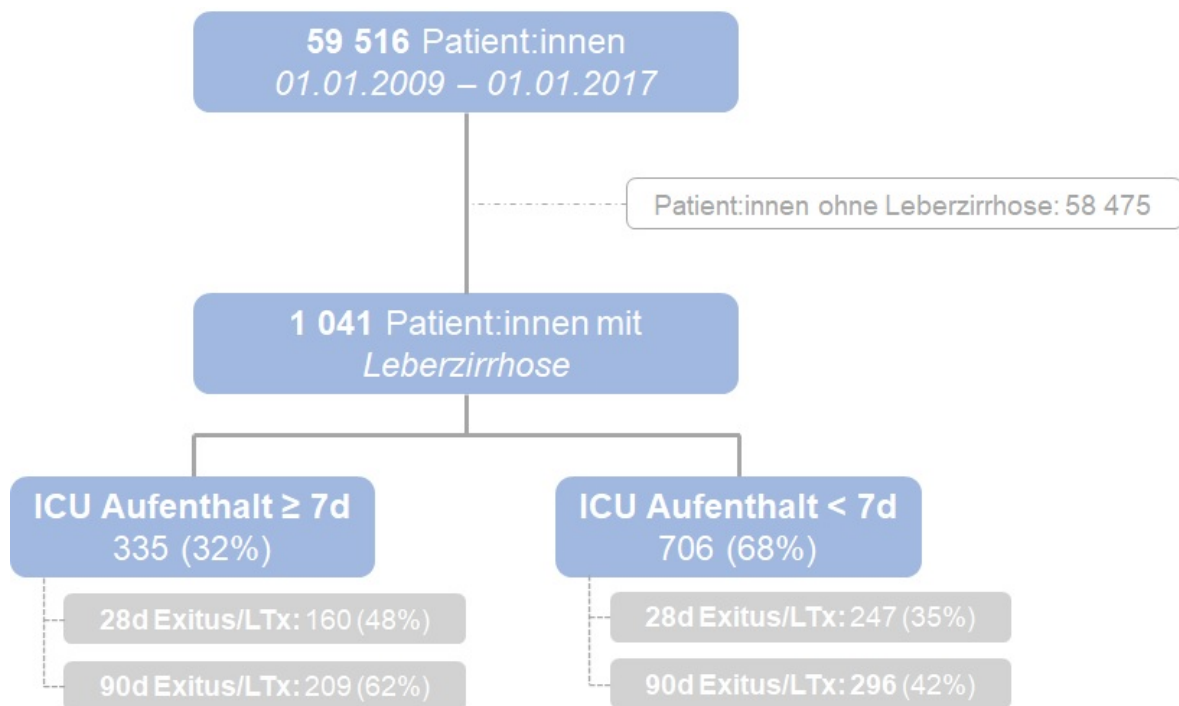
59 516 Patient:innen
01.01.2009 – 01.01.2017

Patient:innen ohne Leberzirrhose: 58 475

1 041 Patient:innen mit
Leberzirrhose

ICU Aufenthalt ≥ 7d
335 (32%)

28d Exitus/LTx: 160 (48%)

90d Exitus/LTx: 209 (62%)

ICU Aufenthalt < 7d
706 (68%)

28d Exitus/LTx: 247 (35%)

90d Exitus/LTx: 296 (42%)